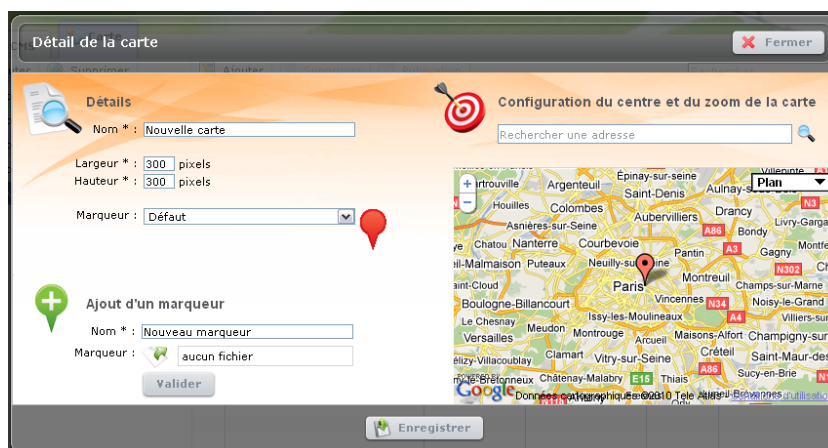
Détail de la carte

Fermer

Détails

Nom * : Nouvelle carte

Largeur * : 300 pixels
Hauteur * : 300 pixels

Marqueur : Défaut

Ajout d'un marqueur

Nom * : Nouveau marqueur

Marqueur : aucun fichier

Valider

Configuration du centre et du zoom de la carte

Rechercher une adresse

Plan

Épinay-sur-seine
Argenteuil
Saint-Denis
Aulnay-sous-Bois
Houilles
Colombes
Aubervilliers
Drancy
Asnières-sur-Seine
A86
Bondy
Livry-Gargan
Chatou
Nanterre
Courbevoie
A3
Pantin
Gagny
Montfermeil
Rueil-Malmaison
Puteaux
Neuilly-sur-Seine
Montreuil
N302
Paris
Champs-sur-Marne
Saint-Cloud
Vincennes
N34
Noisy-le-Grand
Boulogne-Billancourt
A4
Villiers-sur-Marne
Le Chesnay
Issy-les-Moulineaux
Versailles
Meudon
Montrouge
Maisons-Alfort
Champigny-sur-Marne
Arcueil
Créteil
Saint-Maur-des-Fossés
Vélizy-Villacoublay
Clamart
Vitry-sur-Seine
A86
Sucy-en-Brie
Châtenay-Malabry
E15
Thiais
Google
Données cartographiques ©2010 Tele Atlas
Conditions d'utilisation
N3
A1
N1

Enregistrer